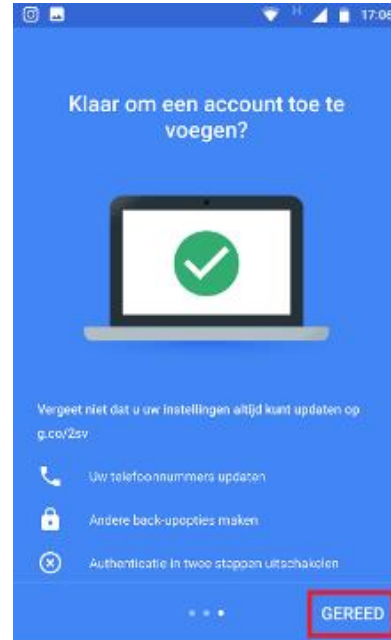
H 17:08

Klaar om een account toe te voegen?

Vergeet niet dat u uw instellingen altijd kunt updaten op g.co/2sv

Uw telefoonnummers updaten

Andere back-upopties maken

Authenticatie in twee stappen uitschakelen

GEREED